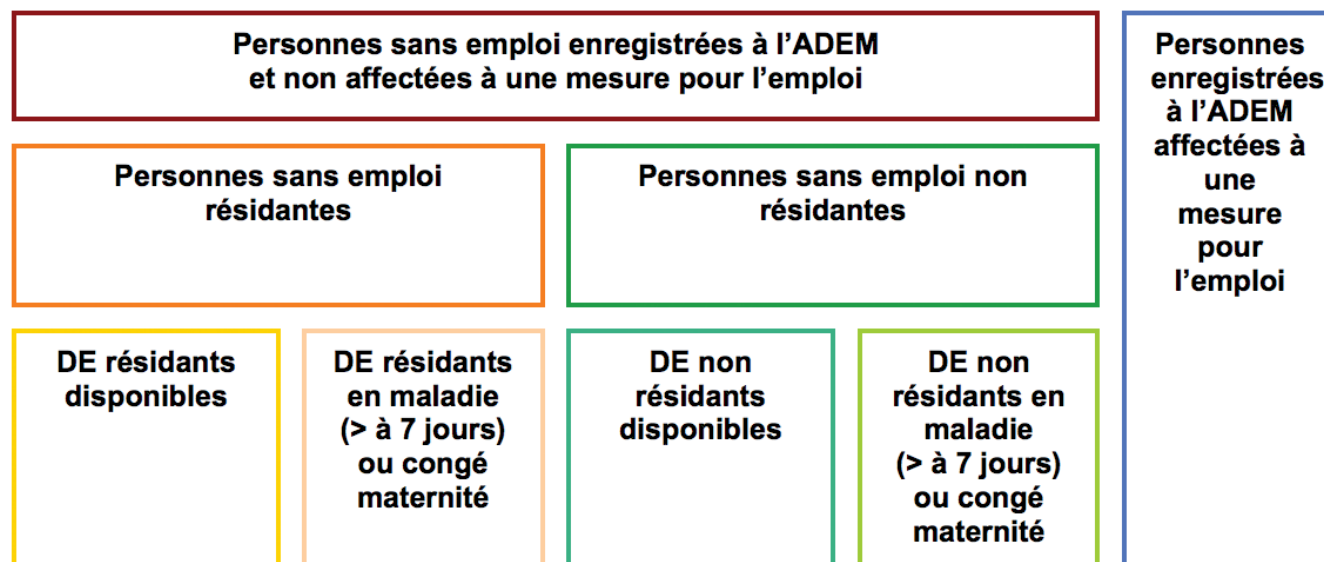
Personnes sans emploi enregistrées à l'ADEM et non affectées à une mesure pour l'emploi

Personnes enregistrées à l'ADEM affectées à une mesure pour l'emploi

Personnes sans emploi résidantes

Personnes sans emploi non résidantes

DE résidants disponibles

DE résidants en maladie (> à 7 jours) ou congé maternité

DE non résidants disponibles

DE non résidants en maladie (> à 7 jours) ou congé maternité